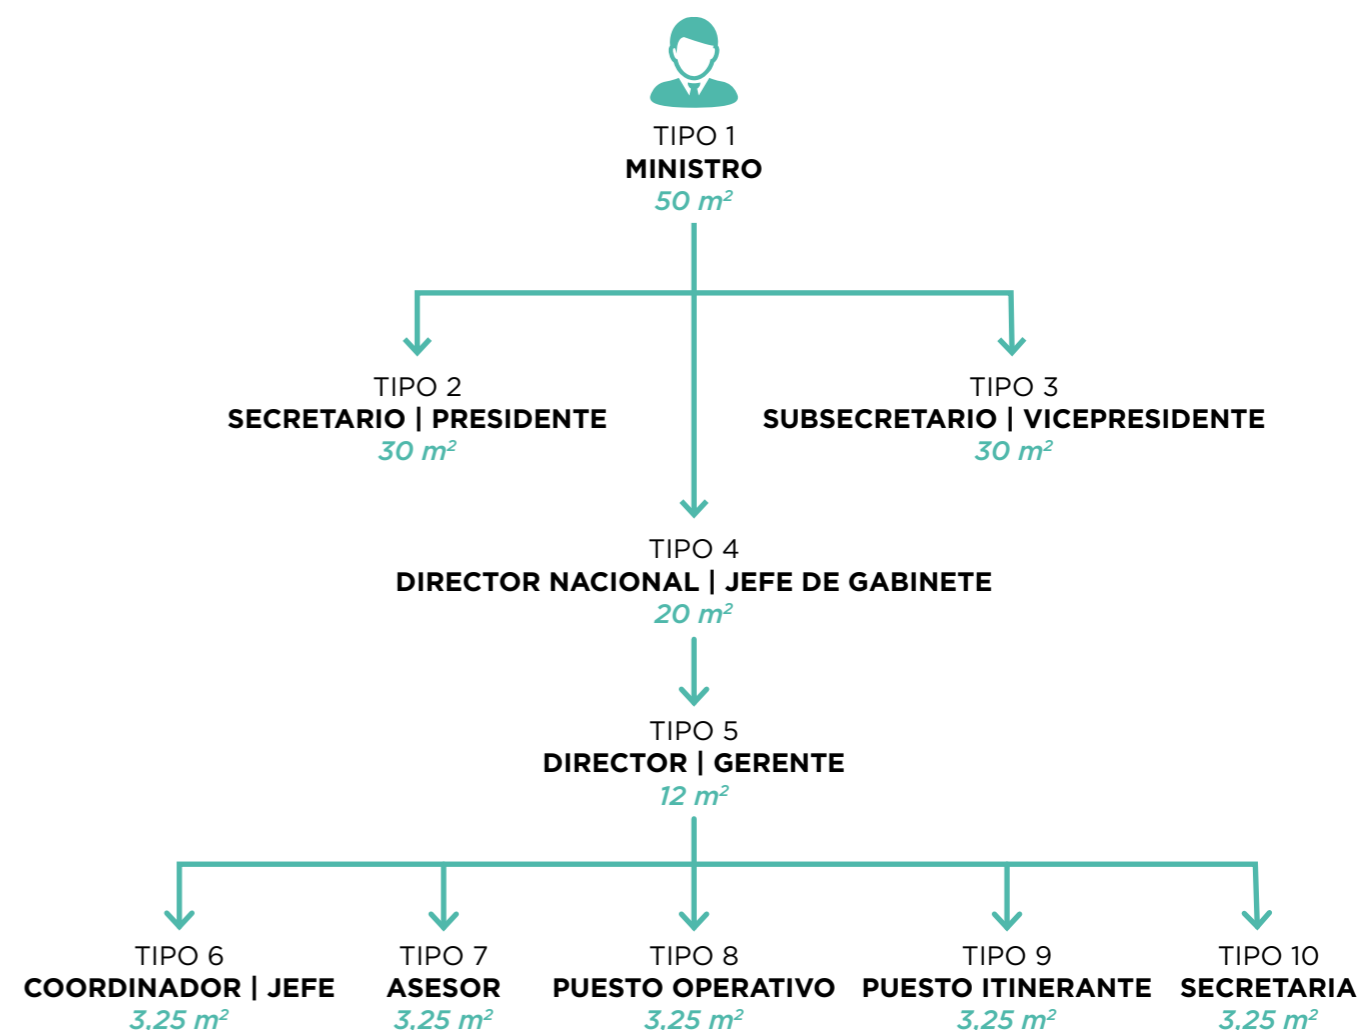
TIPO 1
MINISTRO
50 $m^2$

TIPO 2
SECRETARIO | PRESIDENTE
30 $m^2$

TIPO 3
SUBSECRETARIO | VICEPRESIDENTE
30 $m^2$

TIPO 4
DIRECTOR NACIONAL | JEFE DE GABINETE
20 $m^2$

TIPO 5
DIRECTOR | GERENTE
12 $m^2$

TIPO 6
COORDINADOR | JEFE
3,25 $m^2$

TIPO 7
ASESOR
3,25 $m^2$

TIPO 8
PUESTO OPERATIVO
3,25 $m^2$

TIPO 9
PUESTO ITINERANTE
3,25 $m^2$

TIPO 10
SECRETARIA
3,25 $m^2$